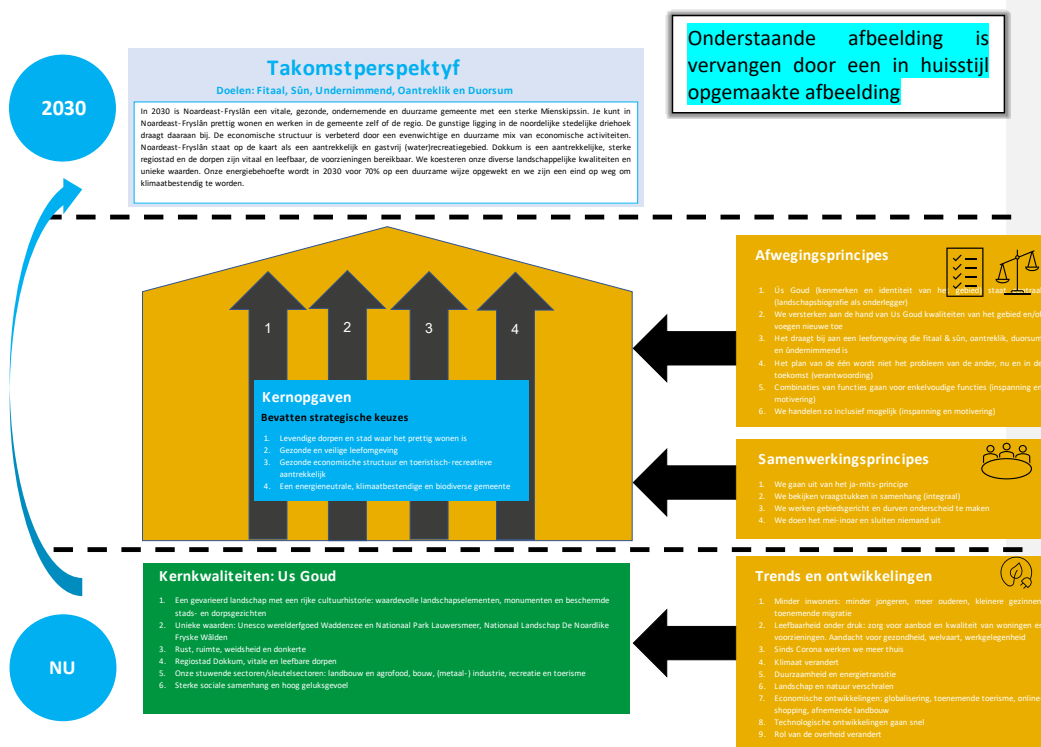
Onderstaande afbeelding is vervangen door een in huisstijl opgemaakte afbeelding

2030

Takomstperspektyf

Doelen: Fitaal, Sûn, Undernimmend, Oantreklik en Duorsum

In 2030 is Noardeast-Fryslân een vitale, gezonde, ondernemende en duurzame gemeente met een sterke Mienskipssin. Je kunt in Noardeast-Fryslân prettig wonen en werken in de gemeente zelf of de regio. De gunstige ligging in de noordelijke stedelijke driehoek draagt daaraan bij. De economische structuur is verbeterd door een evenwichtige en duurzame mix van economische activiteiten. Noardeast-Fryslân staat op de kaart als een aantrekkelijk en gastvrij (water)recreatiegebied. Dokkum is een aantrekkelijke, sterke regiostad en de dorpen zijn vitaal en leefbaar, de voorzieningen bereikbaar. We koesteren onze diverse landschappelijke kwaliteiten en unieke waarden. Onze energiebehoefte wordt in 2030 voor 70% op een duurzame wijze opgewekt en we zijn een eind op weg om klimaatbestendig te worden.

1 2 3 4

Kernopgaven
Bevatten strategische keuzes
1. Levendige dorpen en stad waar het prettig wonen is
2. Gezonde en veilige leefomgeving
3. Gezonde economische structuur en toeristisch-recreatieve aantrekkelijk
4. Een energieneutrale, klimaatbestendige en biodiverse gemeente

Afwegingsprincipes
1. Ús Goud (kenmerken en identiteit van het gebied staat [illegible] (landschapsbiografie als onderlegger)
2. We versterken aan de hand van Us Goud kwaliteiten van het gebied en/of voegen nieuwe toe
3. Het draagt bij aan een leefomgeving die fitaal & sûn, oantreklik, duorsum en ûndernimmend is
4. Het plan van de één wordt niet het probleem van de ander, nu en in de toekomst (verantwoording)
5. Combinaties van functies gaan voor enkelvoudige functies (inspanning en motivering)
6. We handelen zo inclusief mogelijk (inspanning en motivering)

Samenwerkingsprincipes
1. We gaan uit van het ja-mits-principe
2. We bekijken vraagstukken in samenhang (integraal)
3. We werken gebiedsgericht en durven onderscheid te maken
4. We doen het mei-inoar en sluiten niemand uit

NU

Kernkwaliteiten: Us Goud
1. Een gevarieerd landschap met een rijke cultuurhistorie: waardevolle landschapselementen, monumenten en beschermde stads- en dorpsgezichten
2. Unieke waarden: Unesco werelderfgoed Waddenzee en Nationaal Park Lauwersmeer, Nationaal Landschap De Noardlike Fryske Wâlden
3. Rust, ruimte, weidsheid en donkerte
4. Regiostad Dokkum, vitale en leefbare dorpen
5. Onze stuwende sectoren/sleutelsectoren: landbouw en agrofood, bouw, (metaal-) industrie, recreatie en toerisme
6. Sterke sociale samenhang en hoog geluksgevoel

Trends en ontwikkelingen
1. Minder inwoners: minder jongeren, meer ouderen, kleinere gezinnen, toenemende migratie
2. Leefbaarheid onder druk: zorg voor aanbod en kwaliteit van woningen en voorzieningen. Aandacht voor gezondheid, welvaart, werkgelegenheid
3. Sinds Corona werken we meer thuis
4. Klimaat verandert
5. Duurzaamheid en energietransitie
6. Landschap en natuur verschralen
7. Economische ontwikkelingen: globalisering, toenemende toerisme, online shopping, afnemende landbouw
8. Technologische ontwikkelingen gaan snel
9. Rol van de overheid verandert